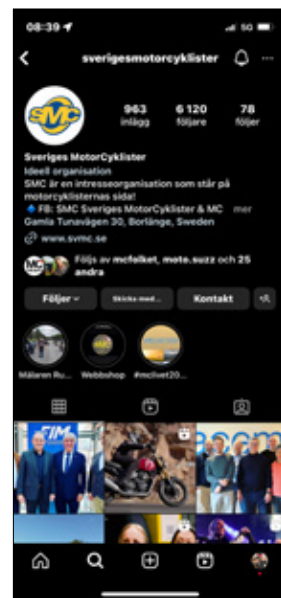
08:39

sverigesmotorcyklister

SMC

963 inlägg

6 120 följare

78 följer

Sveriges MotorCyklister
Ideell organisation
SMC är en intresseorganisation som står på motorcyklisternas sida!
FB: SMC Sveriges MotorCyklister & MC mer
Gamla Tunavägen 30, Borlänge, Sweden
www.svmc.se

Följs av mcfolket, moto.suzz och 25 andra

Följer

Skicka med...

Kontakt

Mälaren Ru...

Webbshop

#mclivet20...

FIM